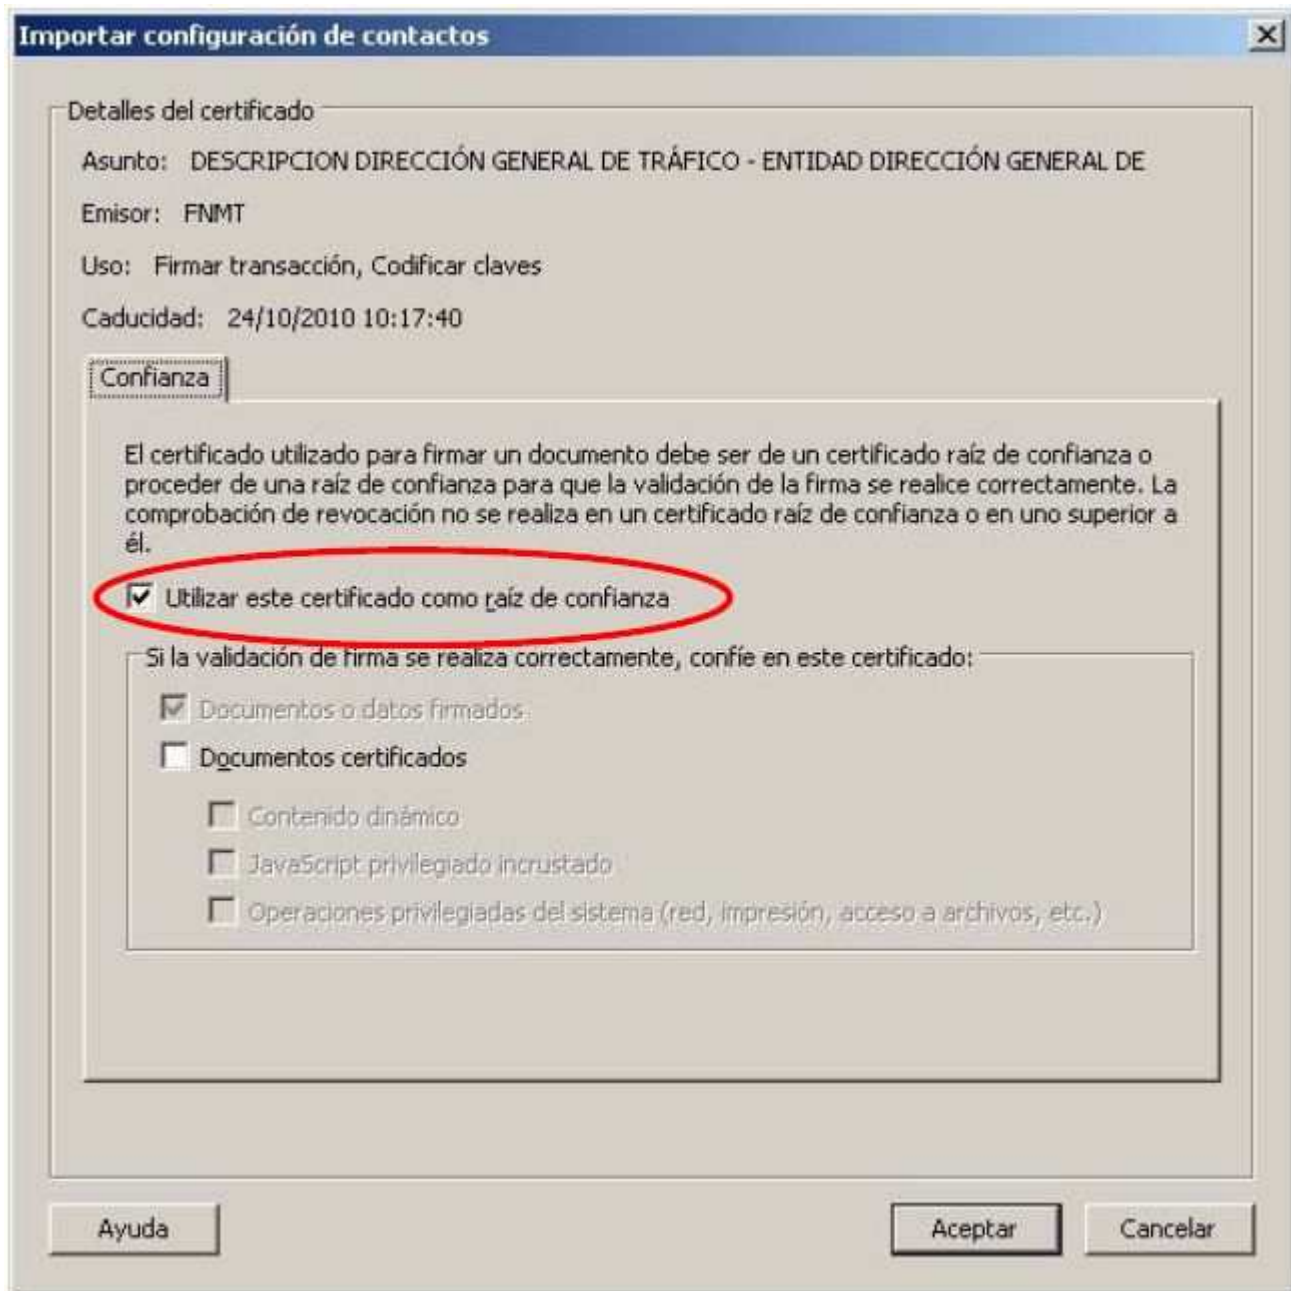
Importar configuración de contactos

Detalles del certificado

Asunto: DESCRIPCION DIRECCIÓN GENERAL DE TRÁFICO - ENTIDAD DIRECCIÓN GENERAL DE

Emisor: FNMT

Uso: Firmar transacción, Codificar claves

Caducidad: 24/10/2010 10:17:40

Confianza

El certificado utilizado para firmar un documento debe ser de un certificado raíz de confianza o proceder de una raíz de confianza para que la validación de la firma se realice correctamente. La comprobación de revocación no se realiza en un certificado raíz de confianza o en uno superior a él.

Utilizar este certificado como raíz de confianza

Si la validación de firma se realiza correctamente, confíe en este certificado:

Documentos o datos firmados

Documentos certificados

Contenido dinámico

JavaScript privilegiado incrustado

Operaciones privilegiadas del sistema (red, impresión, acceso a archivos, etc.)

Ayuda

Aceptar

Cancelar